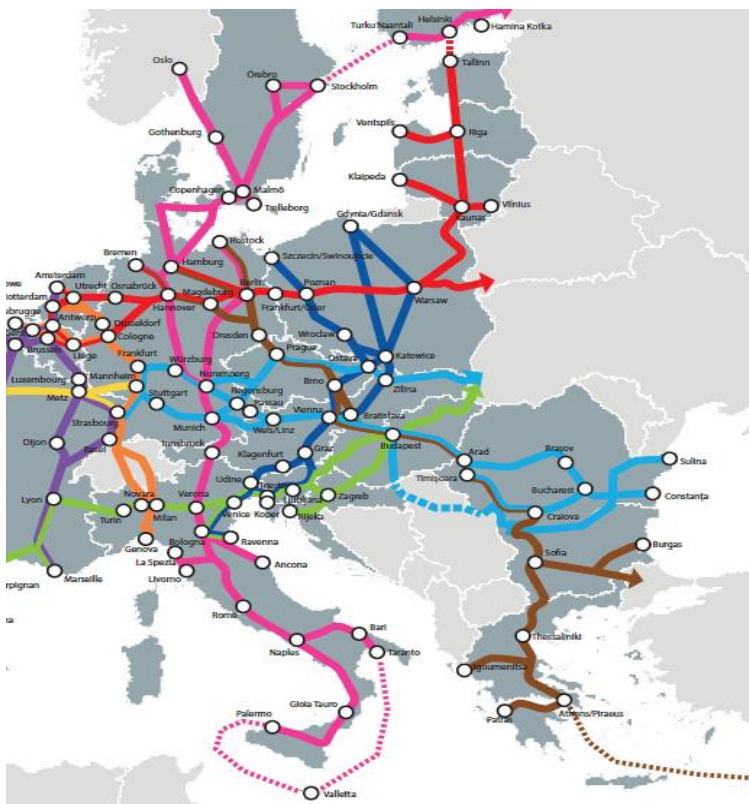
Turku Naantali
Helsinki
Hamina Kotka
Oslo
Örebro
Stockholm
Tallinn
Ventspils
Riga
Gothenburg
Copenhagen
Malmö
Trelleborg
Klaipeda
Vilnius
Kaunas
Gdynia/Gdansk
Rostock
Bremen
Hamburg
Szczecin/Swinoujscie
Amsterdam
Utrecht
Osnabrück
Magdeburg
Berlin
Poznan
otterdam
Hannover
Frankfurt/Oder
Warsaw
Antwerp
Düsseldorf
Dresden
Wroclaw
Brussels
Cologne
Liège
Frankfurt
Prague
Ostrava
Katowice
Würzburg
Luxembourg
Mannheim
Nuremberg
Zilina
Regensburg
Brno
Metz
Stuttgart
Passau
Vienna
Bratislava
Strasbourg
Munich
Wels/Linz
Dijon
Basel
Innsbruck
Budapest
Graz
Klagenfurt
Arad
Brasov
Sulina
Timisoara
Udine
Trieste
Ljubljana
Zagreb
Bucharest
Constanța
Lyon
Novara
Verona
Venice
Koper
Rijeka
Craiova
Turin
Milan
Genova
Bologna
Ravenna
Sofia
Burgas
La Spezia
Marseille
Livorno
Ancona
rpignan
Rome
Bari
Naples
Taranto
Thessaliniki
Igoumenitsa
Gioia Tauro
Athens/Piraeus
Palermo
Patras
Valletta